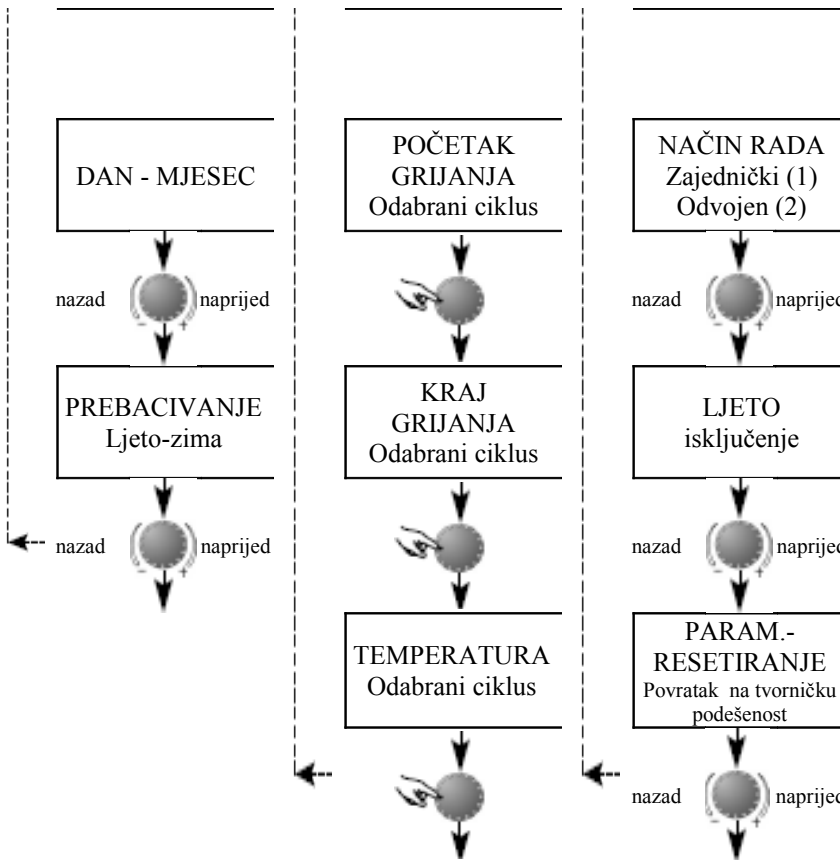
DAN - MJESEC

nazad

naprijed

PREBACIVANJE
Ljeto-zima

nazad

naprijed

POČETAK
GRIJANJA
Odabrani ciklus

KRAJ
GRIJANJA
Odabrani ciklus

TEMPERATURA
Odabrani ciklus

NAČIN RADA
Zajednički (1)
Odvojen (2)

nazad

naprijed

LJETO
isključenje

nazad

naprijed

PARAM.-
RESETIRANJE
Povratak na tvorničku podešenost

nazad

naprijed